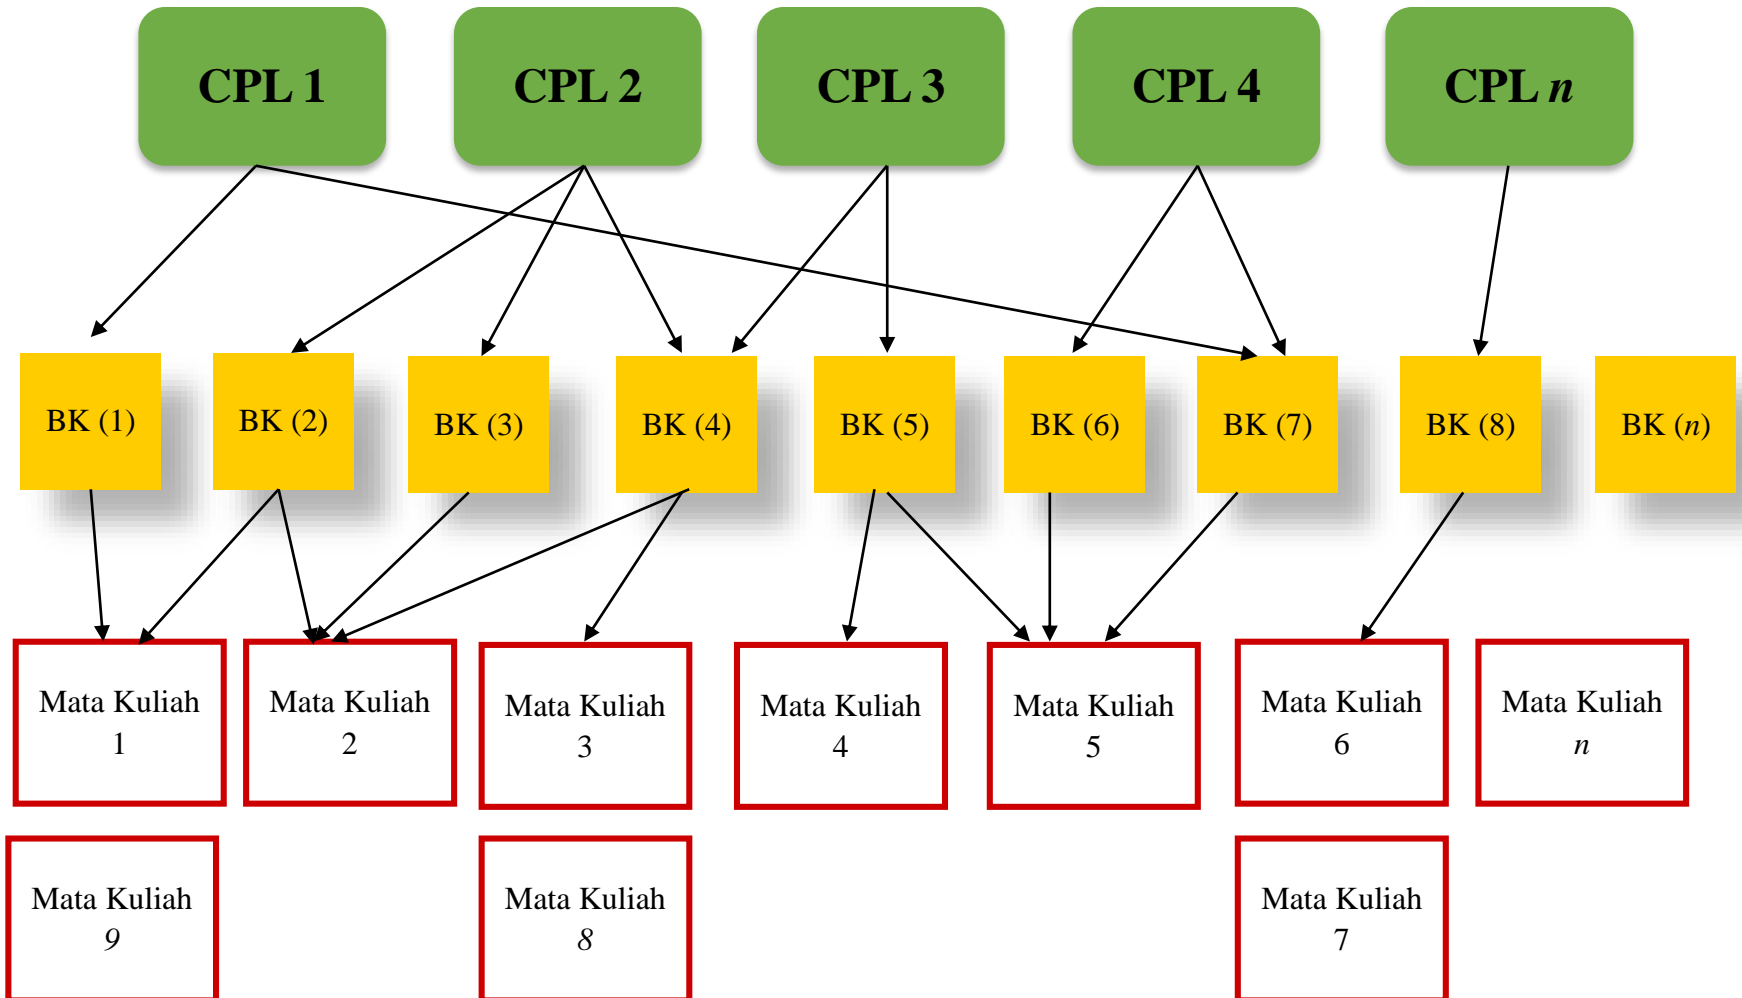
CPL 1

CPL 2

CPL 3

CPL 4

CPL *n*

BK (1)

BK (2)

BK (3)

BK (4)

BK (5)

BK (6)

BK (7)

BK (8)

BK (*n*)

Mata Kuliah 1

Mata Kuliah 2

Mata Kuliah 3

Mata Kuliah 4

Mata Kuliah 5

Mata Kuliah 6

Mata Kuliah *n*

Mata Kuliah 9

Mata Kuliah 8

Mata Kuliah 7